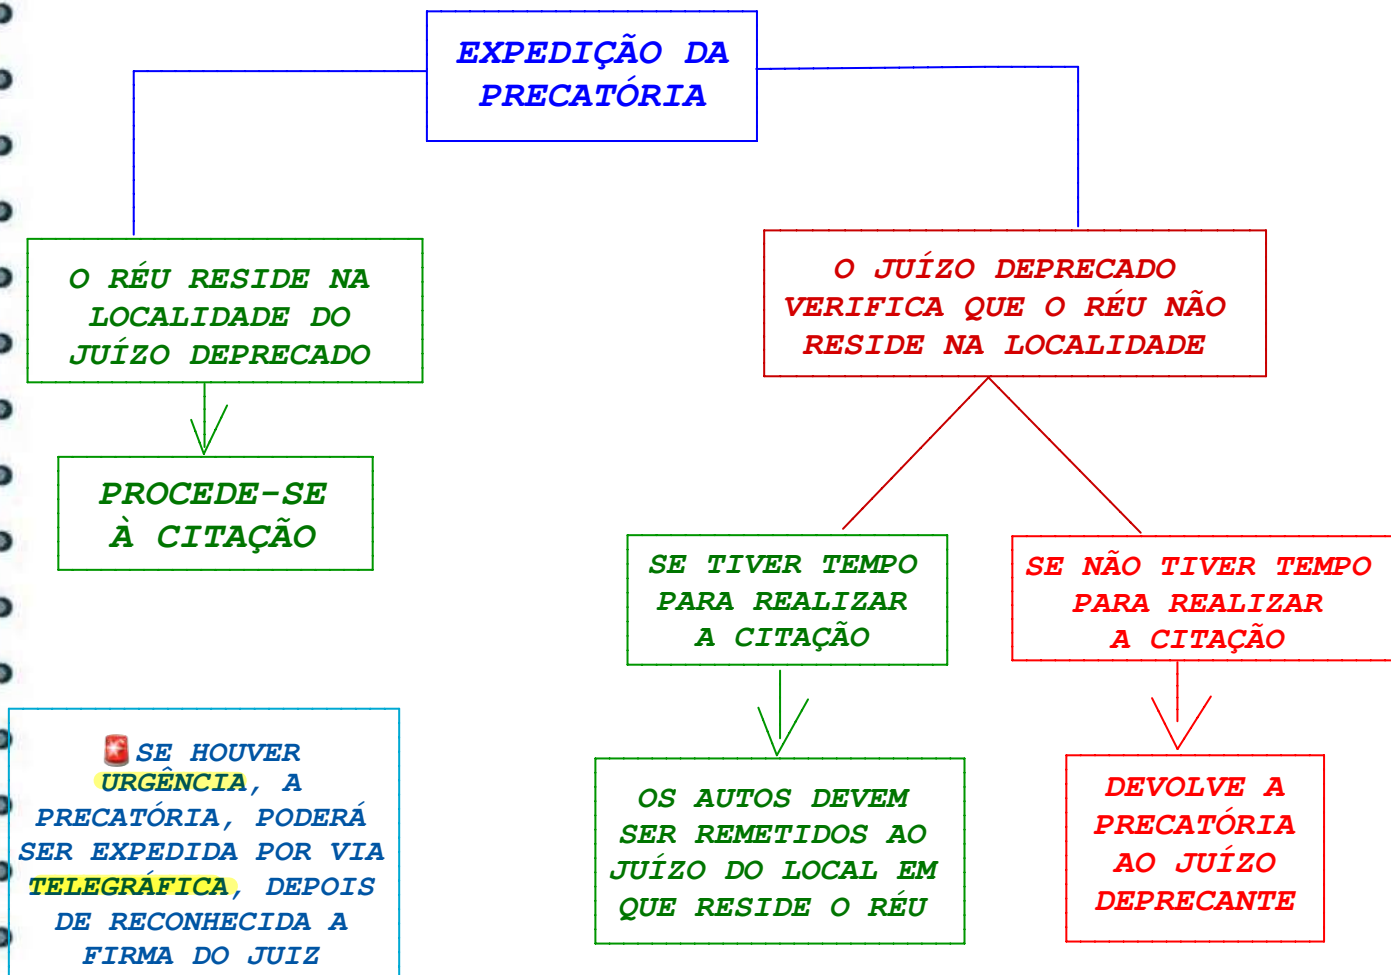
EXPEDIÇÃO DA PRECATÓRIA

O RÉU RESIDE NA LOCALIDADE DO JUÍZO DEPRECADO

PROCEDE-SE À CITAÇÃO

O JUÍZO DEPRECADO VERIFICA QUE O RÉU NÃO RESIDE NA LOCALIDADE

SE TIVER TEMPO PARA REALIZAR A CITAÇÃO

SE NÃO TIVER TEMPO PARA REALIZAR A CITAÇÃO

OS AUTOS DEVEM SER REMETIDOS AO JUÍZO DO LOCAL EM QUE RESIDE O RÉU

DEVOLVE A PRECATÓRIA AO JUÍZO DEPRECANTE

SE HOUVER URGÊNCIA, A PRECATÓRIA, PODERÁ SER EXPEDIDA POR VIA TELEGRÁFICA, DEPOIS DE RECONHECIDA A FIRMA DO JUIZ